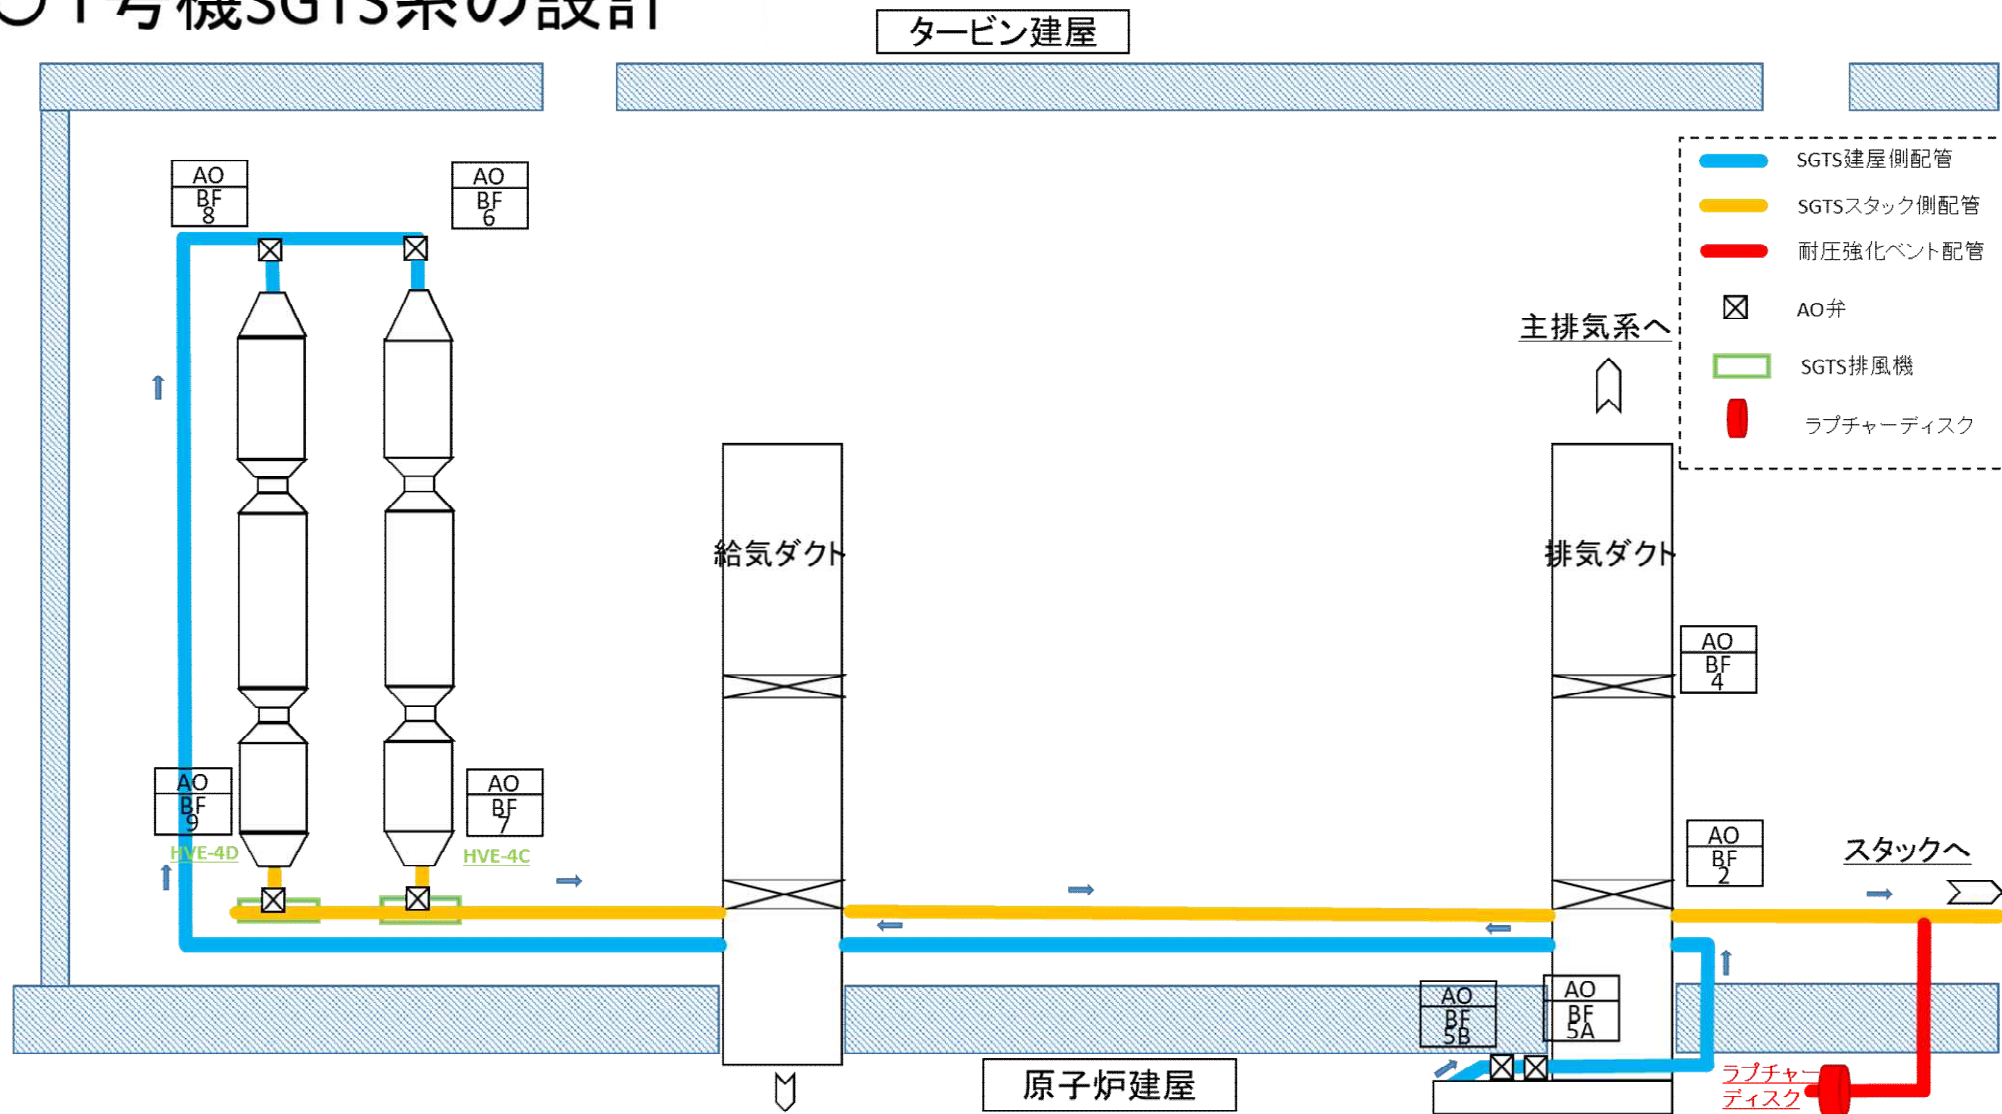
○1号機SGTS系の設計

タービン建屋

SGTS建屋側配管
SGTSスタック側配管
耐圧強化ベント配管
AO弁
SGTS排風機
ラプチャーディスク

AO BF 8
AO BF 6
主排気系へ
給気ダクト
排気ダクト
AO BF 4
AO BF 9
AO BF 7
HVE-4D
HVE-4C
AO BF 2
スタックへ
AO BF 5B
AO BF 5A
原子炉建屋
ラプチャーディスク